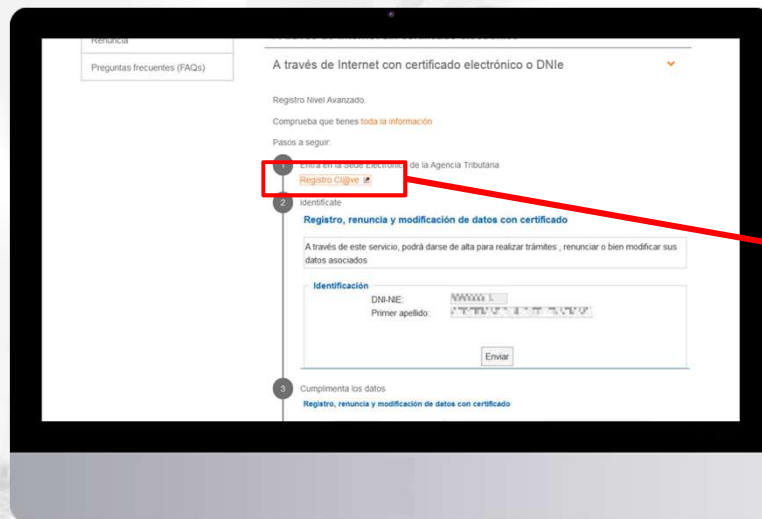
Renuncia

Preguntas frecuentes (FAQs)

A través de Internet con certificado electrónico o DNIe

Registro Nivel Avanzado.

Comprueba que tienes toda la información

Pasos a seguir:

1 Entra en la Sede Electrónica de la Agencia Tributaria

Registro Cl@ve

2 Identifícate

Registro, renuncia y modificación de datos con certificado

A través de este servicio, podrá darse de alta para realizar trámites , renunciar o bien modificar sus datos asociados

Identificación

DNI-NIE: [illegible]

Primer apellido: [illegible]

Enviar

3 Cumplimenta los datos

Registro, renuncia y modificación de datos con certificado